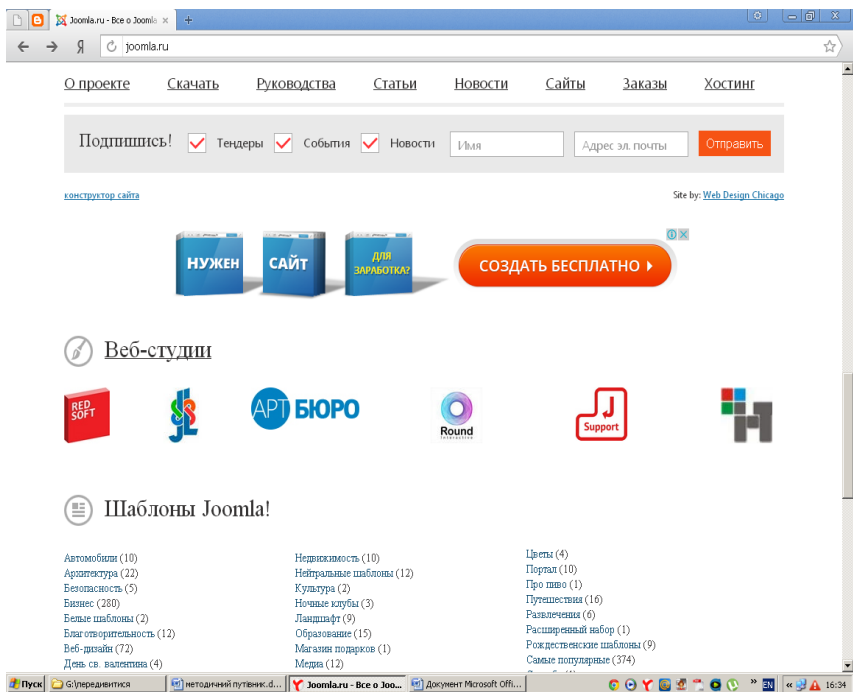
Joomla.ru - Все о Joomla ×

joomla.ru

О проекте Скачать Руководства Статьи Новости Сайты Заказы Хостинг

Подпишись! Тендеры События Новости Имя Адрес эл. почты Отправить

конструктор сайта

Site by: Web Design Chicago

НУЖЕН САЙТ ДЛЯ ЗАРАБОТКА? СОЗДАТЬ БЕСПЛАТНО ›

Веб-студии

RED SOFT

АРТ БЮРО

Round Interactive

Support

Шаблоны Joomla!

Автомобили (10)
Архитектура (22)
Безопасность (5)
Бизнес (280)
Белые шаблоны (2)
Благотворительность (12)
Веб-дизайн (72)
День св. валентина (4)

Недвижимость (10)
Нейтральные шаблоны (12)
Культура (2)
Ночные клубы (3)
Ландшафт (9)
Образование (15)
Магазин подарков (1)
Медиа (12)

Цветы (4)
Портал (10)
Про пиво (1)
Путешествия (16)
Развлечения (6)
Расширенный набор (1)
Рождественские шаблоны (9)
Самые популярные (374)

Пуск G:\передивитися методичний путівник.d... Joomla.ru - Все о Joo... Документ Microsoft Offi... EN 16:34